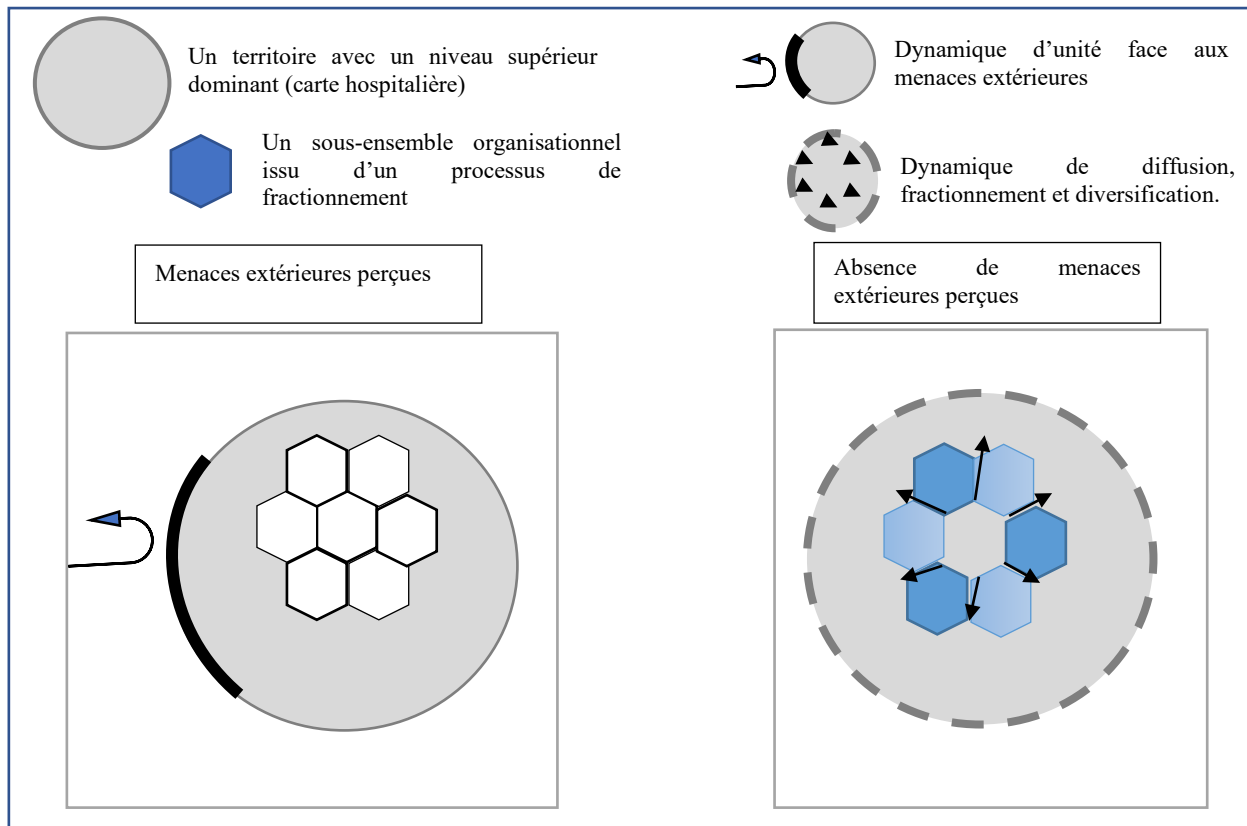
Un territoire avec un niveau supérieur dominant (carte hospitalière)

Dynamique d'unité face aux menaces extérieures

Un sous-ensemble organisationnel issu d'un processus de fractionnement

Dynamique de diffusion, fractionnement et diversification.

Menaces extérieures perçues

Absence de menaces extérieures perçues